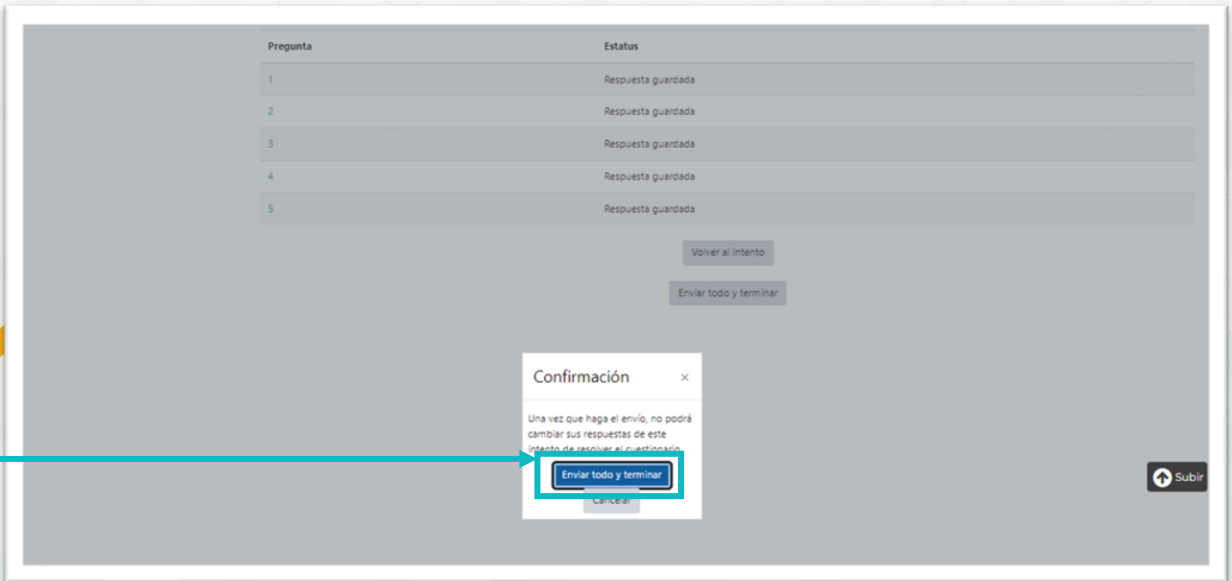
| Pregunta | Estatus |
|---|---|
| 1 | Respuesta guardada |
| 2 | Respuesta guardada |
| 3 | Respuesta guardada |
| 4 | Respuesta guardada |
| 5 | Respuesta guardada |

Volver al intento

Enviar todo y terminar

Confirmación ×

Una vez que haga el envío, no podrá cambiar sus respuestas de este intento de resolver el cuestionario.

Enviar todo y terminar

Cancelar

Subir